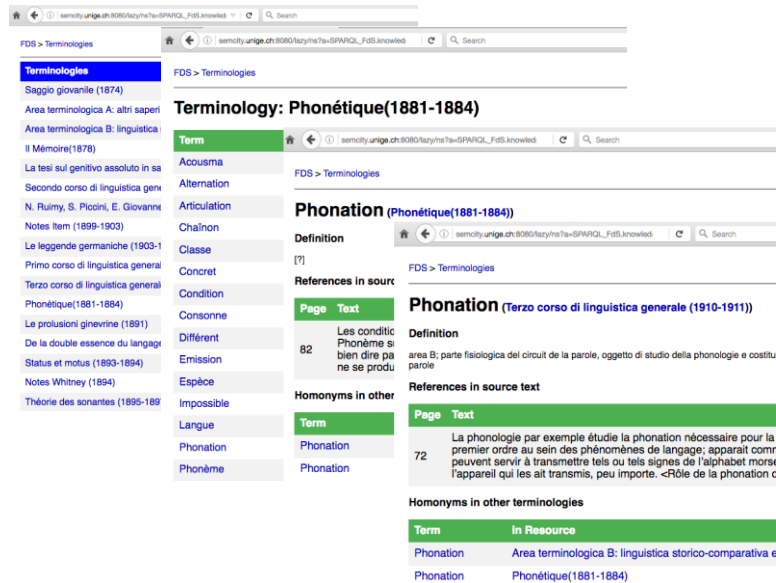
semcity.unige.ch:8080/lazy/ns?a=SPARQL_FdS.knowled Search

FDS > Terminologies

Terminologies
Saggio giovanile (1874)
Area terminologica A: altri saperi
Area terminologica B: linguistica
Il Mémoire(1878)
La tesi sul genitivo assoluto in sa
Secondo corso di linguistica gene
N. Ruimy, S. Piccini, E. Giovanne
Notes Item (1899-1903)
Le leggende germaniche (1903-1
Primo corso di linguistica general
Terzo corso di linguistica general
Phonétique(1881-1884)
Le prolusioni ginevrine (1891)
De la double essence du langag
Status et motus (1893-1894)
Notes Whitney (1894)
Théorie des sonantes (1895-189

semcity.unige.ch:8080/lazy/ns?a=SPARQL_FdS.knowled Search

FDS > Terminologies

Terminology: Phonétique(1881-1884)

| Term |
|---|
| Acousma |
| Alternation |
| Articulation |
| Chaînon |
| Classe |
| Concret |
| Condition |
| Consonne |
| Différent |
| Emission |
| Espèce |
| Impossible |
| Langue |
| Phonation |
| Phonème |

semcity.unige.ch:8080/lazy/ns?a=SPARQL_FdS.knowled Search

FDS > Terminologies

Phonation (Phonétique(1881-1884))

Definition

[?]

References in source

| Page | Text |
|---|---|
| 82 | Les conditio Phonème su bien dire pa ne se produ |

Homonyms in other

| Term |
|---|
| Phonation |
| Phonation |

semcity.unige.ch:8080/lazy/ns?a=SPARQL_FdS.knowled Search

FDS > Terminologies

Phonation (Terzo corso di linguistica generale (1910-1911))

Definition

area B; parte fisiologica del circuit de la parole, oggetto di studio della phonologie e costitu parole

References in source text

| Page | Text |
|---|---|
| 72 | La phonologie par exemple étudie la phonation nécessaire pour la premier ordre au sein des phénomènes de langage; apparait comn peuvent servir à transmettre tels ou tels signes de l'alphabet morse l'appareil qui les ait transmis, peu importe. <Rôle de la phonation c |

Homonyms in other terminologies

| Term | In Resource |
|---|---|
| Phonation | Area terminologica B: linguistica storico-comparativa e |
| Phonation | Phonétique(1881-1884) |